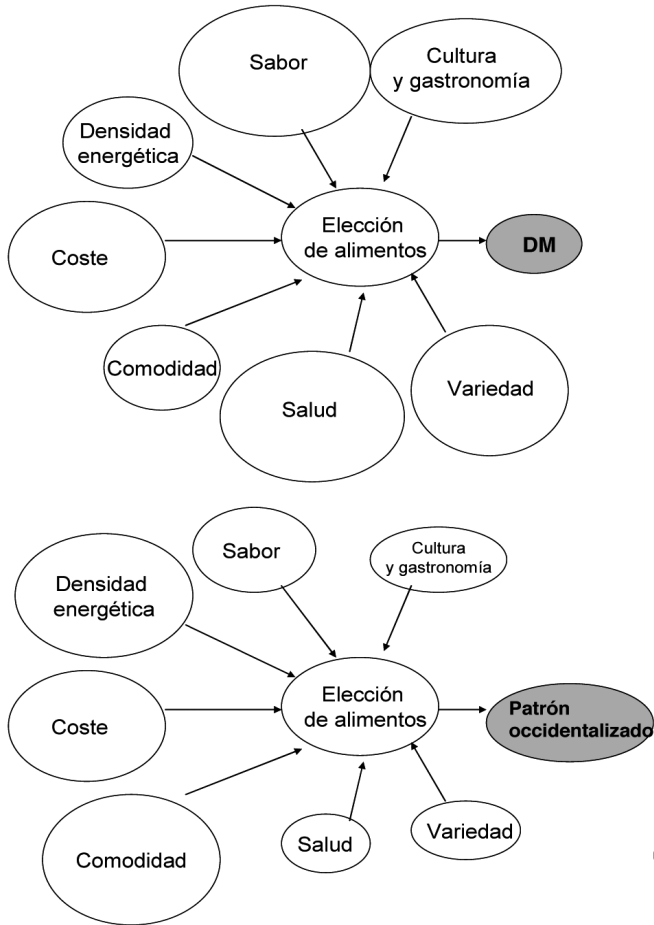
Sabor

Cultura y gastronomía

Densidad energética

Coste

Elección de alimentos

DM

Comodidad

Salud

Variedad

Sabor

Cultura y gastronomía

Densidad energética

Coste

Elección de alimentos

Patrón occidentalizado

Comodidad

Salud

Variedad